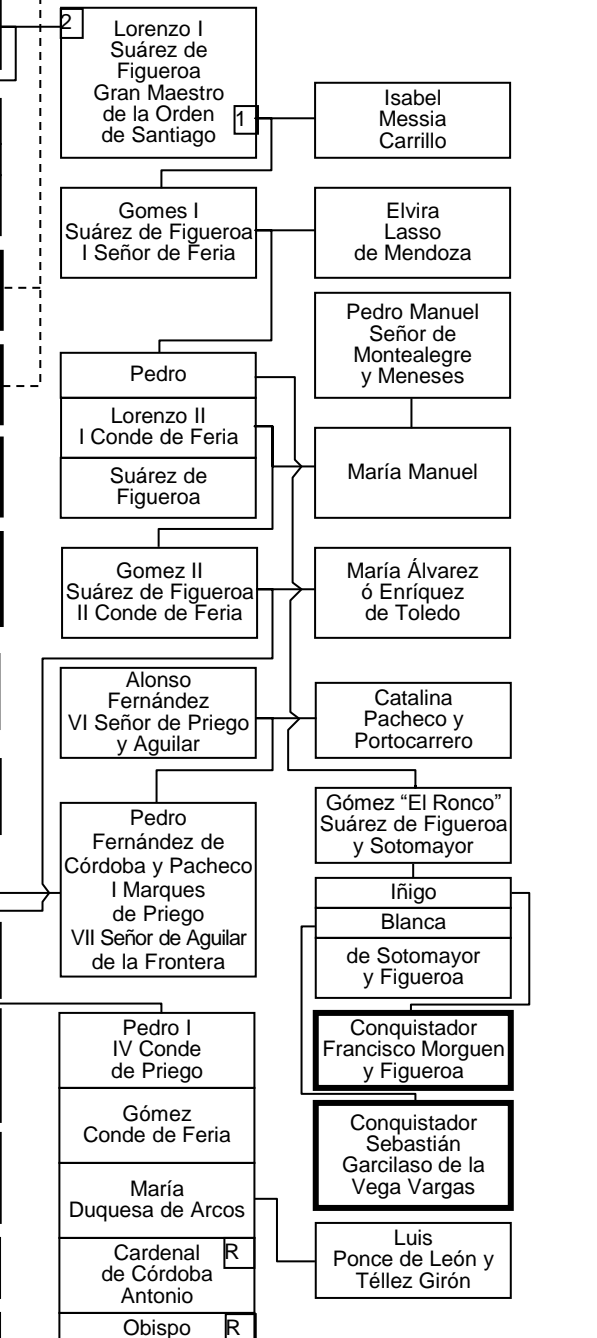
2
Lorenzo I Suárez de Figueroa Gran Maestro de la Orden de Santiago
1
Isabel Messia Carrillo

Gomes I Suárez de Figueroa I Señor de Feria
Elvira Lasso de Mendoza

Pedro Manuel Señor de Montealegre y Meneses

Pedro
Lorenzo II I Conde de Feria
Suárez de Figueroa
María Manuel

Gomez II Suárez de Figueroa II Conde de Feria
María Álvarez ó Enríquez de Toledo

Alonso Fernández VI Señor de Priego y Aguilar
Catalina Pacheco y Portocarrero

Pedro Fernández de Córdoba y Pacheco I Marques de Priego VII Señor de Aguilar de la Frontera
Gómez "El Ronco" Suárez de Figueroa y Sotomayor

Iñigo
Blanca
de Sotomayor y Figueroa

Conquistador Francisco Morguen y Figueroa

Conquistador Sebastián Garcilaso de la Vega Vargas

Pedro I IV Conde de Priego
Gómez Conde de Feria
María Duquesa de Arcos
Cardenal de Córdoba Antonio
R
Obispo
R

Luis Ponce de León y Téllez Girón